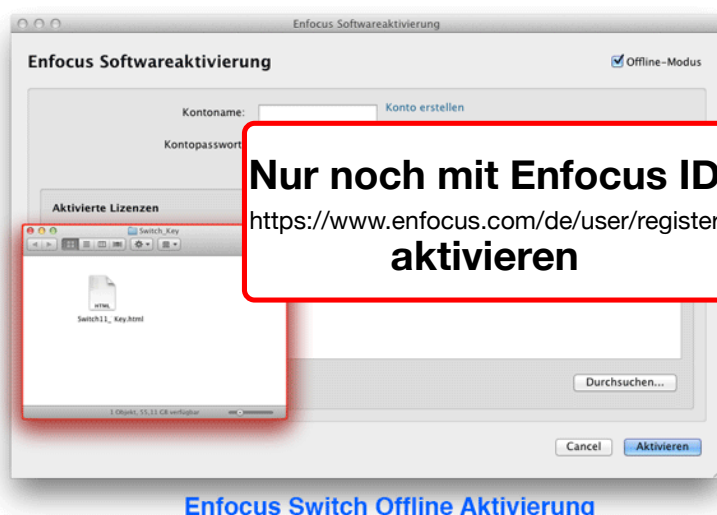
Enfocus Softwareaktivierung

Enfocus Softwareaktivierung

Offline-Modus

Kontoname:

Konto erstellen

Kontopasswort

Aktivierte Lizenzen

Switch_Key

HTML

Switch11_ Key.html

1 Objekt, 55,11 GB verfügbar

Nur noch mit Enfocus ID

https://www.enfocus.com/de/user/register

aktivieren

Durchsuchen...

Cancel

Aktivieren

Enfocus Switch Offline Aktivierung